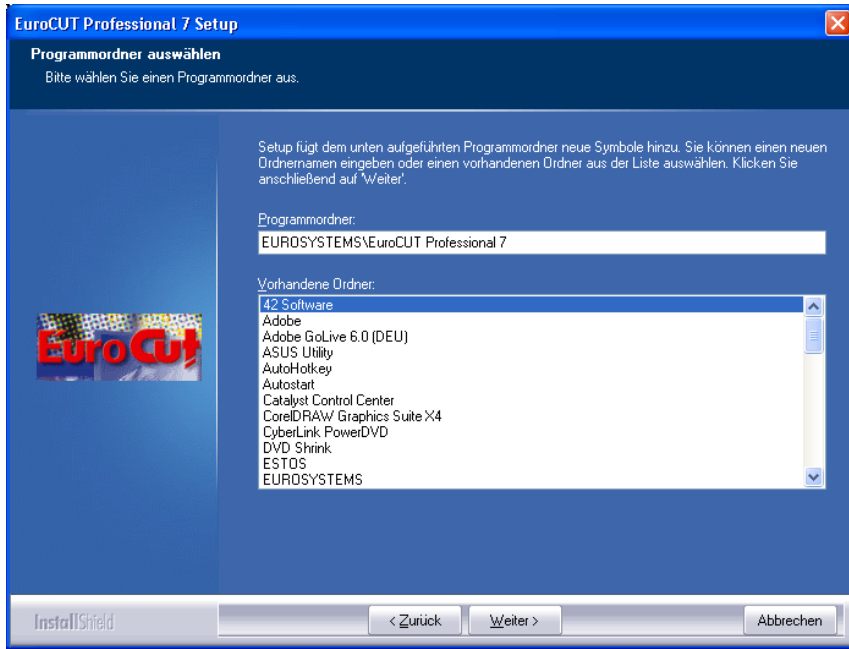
EuroCUT Professional 7 Setup

Programmordner auswählen
Bitte wählen Sie einen Programmordner aus.

Setup fügt dem unten aufgeführten Programmordner neue Symbole hinzu. Sie können einen neuen Ordnernamen eingeben oder einen vorhandenen Ordner aus der Liste auswählen. Klicken Sie anschließend auf 'Weiter'.

Programmordner:
EUROSYSTEMS\EuroCUT Professional 7

Vorhandene Ordner:
42 Software
Adobe
Adobe GoLive 6.0 (DEU)
ASUS Utility
AutoHotkey
Autostart
Catalyst Control Center
CorelDRAW Graphics Suite X4
CyberLink PowerDVD
DVD Shrink
ESTOS
EUROSYSTEMS

EuroCut

InstallShield

< Zurück
Weiter >
Abbrechen